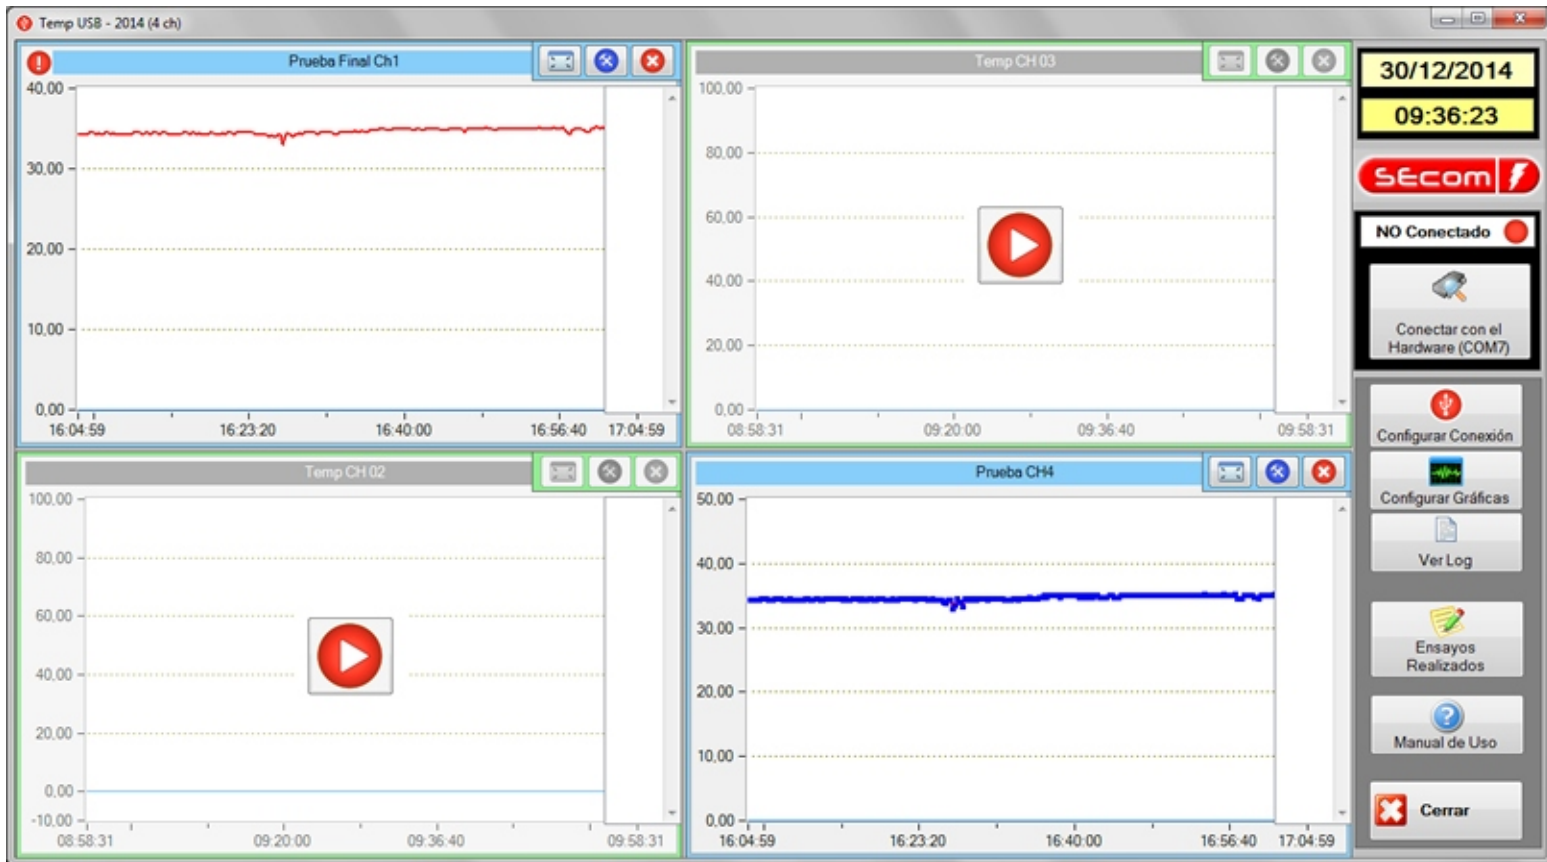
Temp USB - 2014 (4 ch)

Prueba Final Ch1

40,00
30,00
20,00
10,00
0,00
16:04:59 16:23:20 16:40:00 16:56:40 17:04:59

Temp CH 03

100,00
80,00
60,00
40,00
20,00
0,00
08:58:31 09:20:00 09:36:40 09:58:31

30/12/2014
09:36:23

SEcom

NO Conectado

Conectar con el Hardware (COM7)

Temp CH 02

100,00
80,00
60,00
40,00
20,00
0,00
-10,00
08:58:31 09:20:00 09:36:40 09:58:31

Prueba CH4

50,00
40,00
30,00
20,00
10,00
0,00
16:04:59 16:23:20 16:40:00 16:56:40 17:04:59

Configurar Conexión

Configurar Gráficas

Ver Log

Ensayos Realizados

Manual de Uso

Cerrar